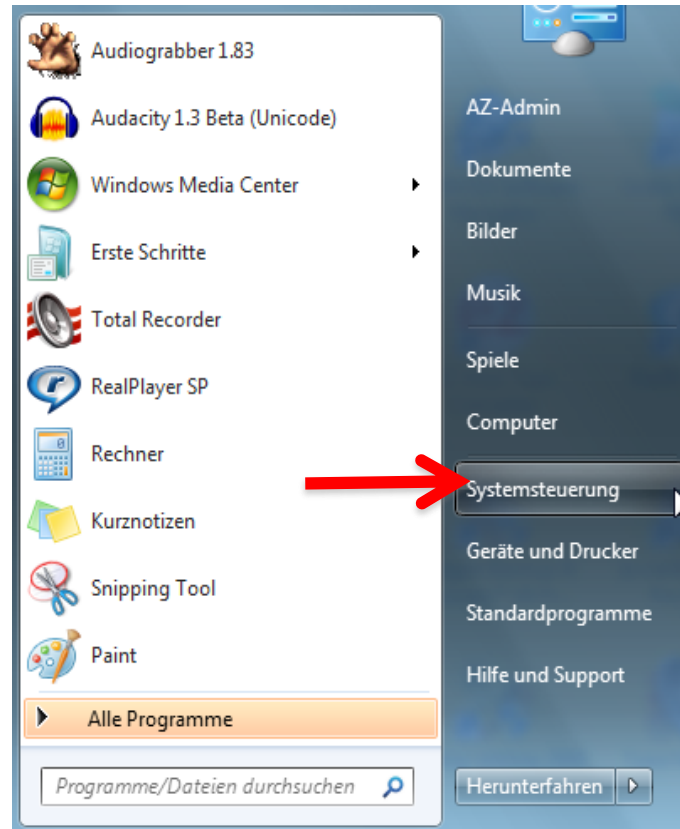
Audiograbber 1.83
Audacity 1.3 Beta (Unicode)
Windows Media Center
Erste Schritte
Total Recorder
RealPlayer SP
Rechner
Kurznotizen
Snipping Tool
Paint
Alle Programme
Programme/Dateien durchsuchen

AZ-Admin
Dokumente
Bilder
Musik
Spiele
Computer
Systemsteuerung
Geräte und Drucker
Standardprogramme
Hilfe und Support
Herunterfahren